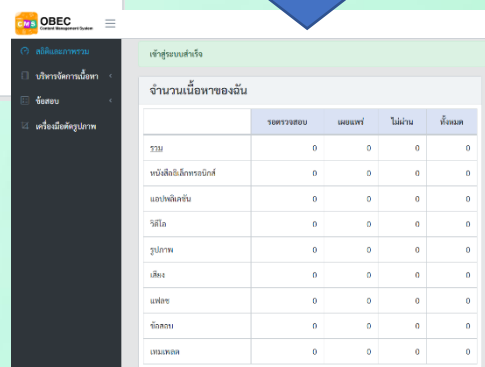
CMS OBEC
Content Management System

สถิติและภาพรวม
บริหารจัดการเนื้อหา
ข้อสอบ
เครื่องมือตัดรูปภาพ

เข้าสู่ระบบสำเร็จ

จำนวนเนื้อหาของฉัน

| | รอตรวจสอบ | เผยแพร่ | ไม่ผ่าน | ทั้งหมด |
|---|---|---|---|---|
| รวม | 0 | 0 | 0 | 0 |
| หนังสืออิเล็กทรอนิกส์ | 0 | 0 | 0 | 0 |
| แอปพลิเคชัน | 0 | 0 | 0 | 0 |
| วิดีโอ | 0 | 0 | 0 | 0 |
| รูปภาพ | 0 | 0 | 0 | 0 |
| เสียง | 0 | 0 | 0 | 0 |
| แฟลช | 0 | 0 | 0 | 0 |
| ข้อสอบ | 0 | 0 | 0 | 0 |
| เทมเพลต | 0 | 0 | 0 | 0 |